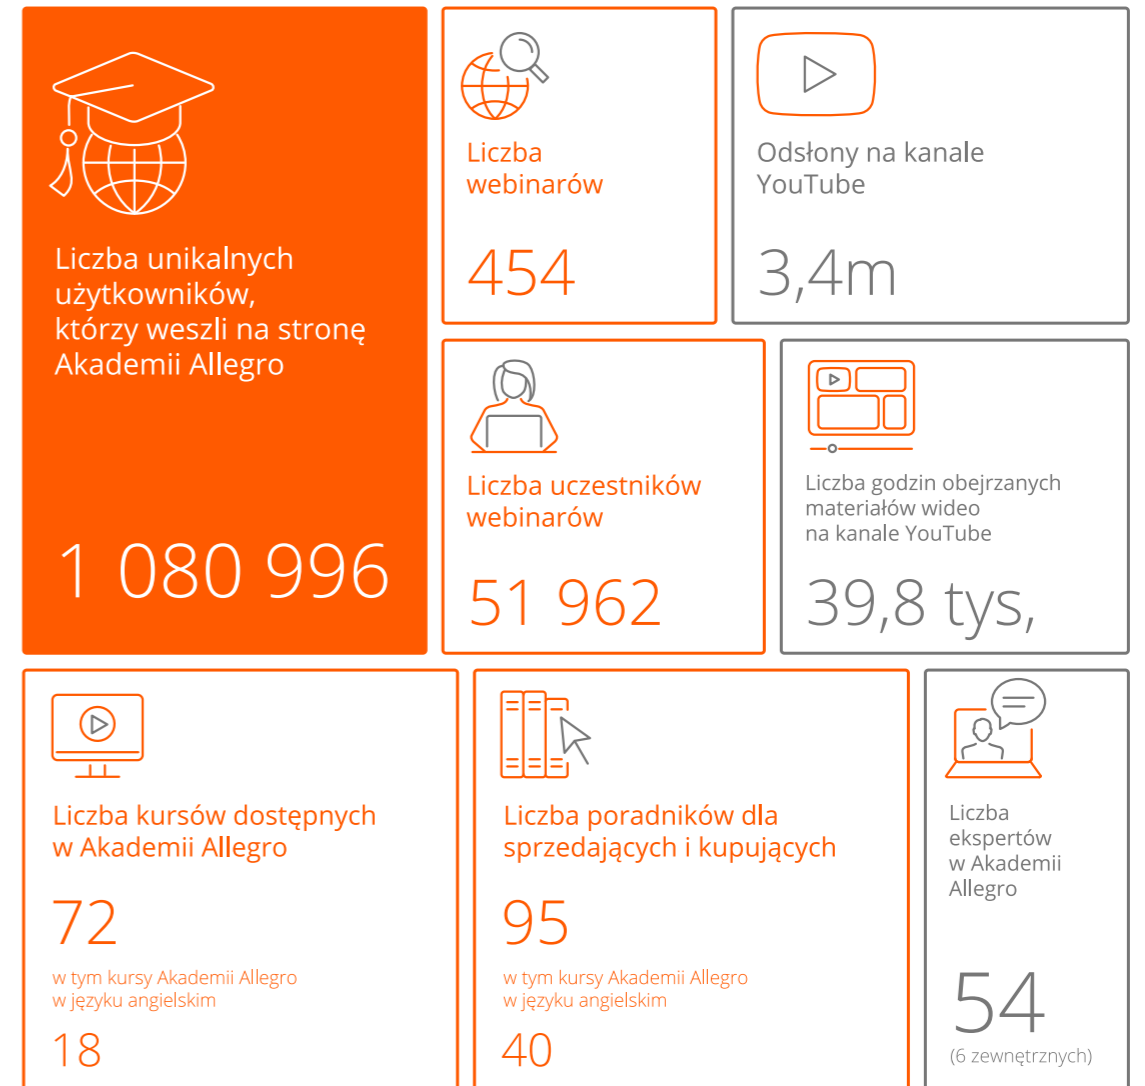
Liczba unikalnych użytkowników, którzy weszli na stronę Akademii Allegro

1 080 996

Liczba webinarów

454

Odsłony na kanale YouTube

3,4m

Liczba uczestników webinarów

51 962

Liczba godzin obejrzanych materiałów wideo na kanale YouTube

39,8 tys,

Liczba kursów dostępnych w Akademii Allegro

72

w tym kursy Akademii Allegro w języku angielskim

18

Liczba poradników dla sprzedających i kupujących

95

w tym kursy Akademii Allegro w języku angielskim

40

Liczba ekspertów w Akademii Allegro

54

(6 zewnętrznych)